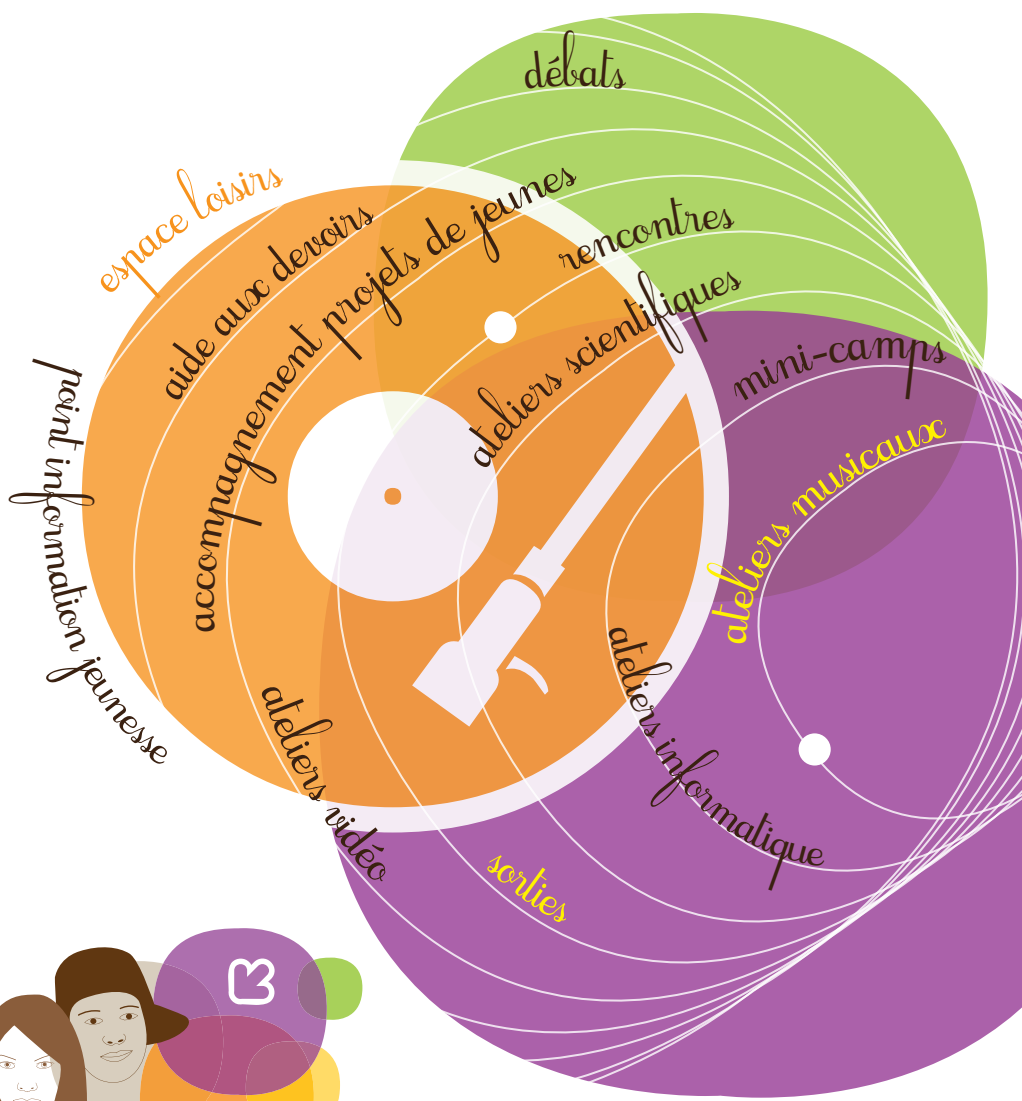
débats

espace loisirs

aide aux devoirs

accompagnement projets de jeunes

rencontres

ateliers scientifiques

point information jeunesse

mini-camps

ateliers musicaux

ateliers informatique

ateliers vidéo

sorties